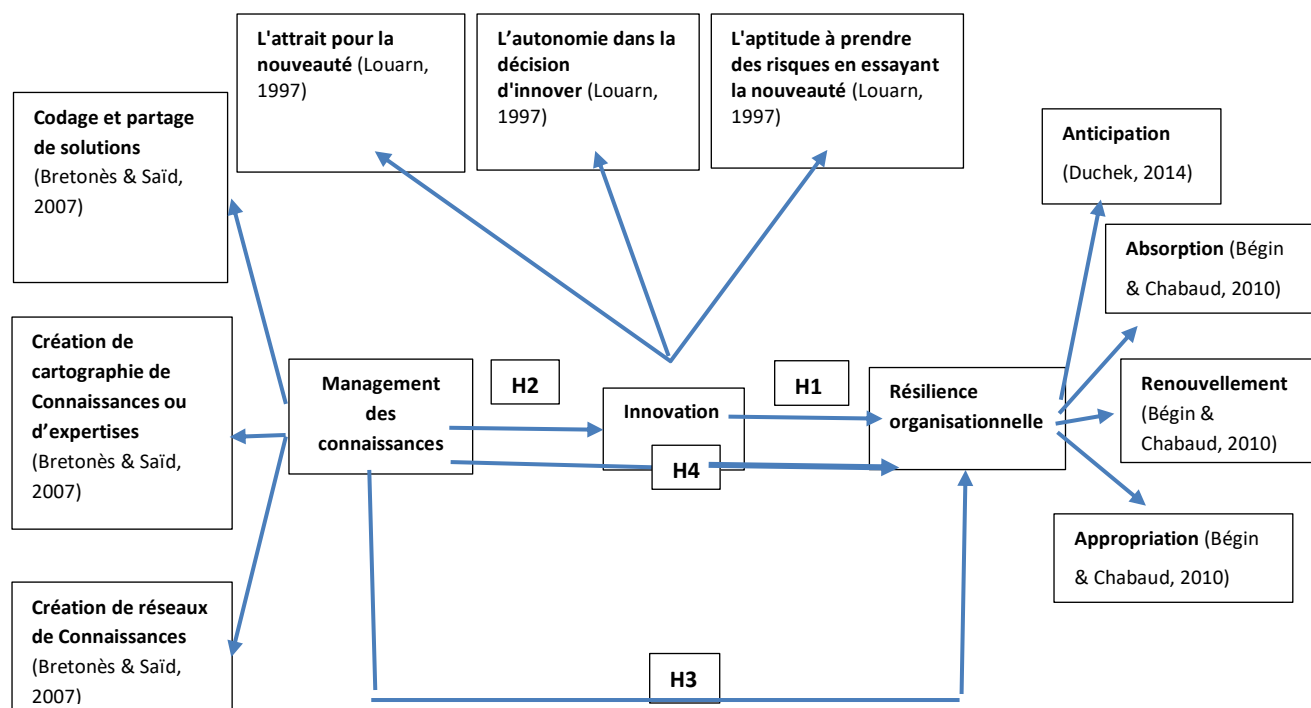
L'attrait pour la nouveauté (Louarn, 1997)

L'autonomie dans la décision d'innover (Louarn, 1997)

L'aptitude à prendre des risques en essayant la nouveauté (Louarn, 1997)

Codage et partage de solutions (Bretonès & Saïd, 2007)

Anticipation (Duchek, 2014)

Absorption (Bégin & Chabaud, 2010)

Création de cartographie de Connaissances ou d'expertises (Bretonès & Saïd, 2007)

Management des connaissances

H2

Innovation

H1

Résilience organisationnelle

Renouvellement (Bégin & Chabaud, 2010)

H4

Appropriation (Bégin & Chabaud, 2010)

Création de réseaux de Connaissances (Bretonès & Saïd, 2007)

H3